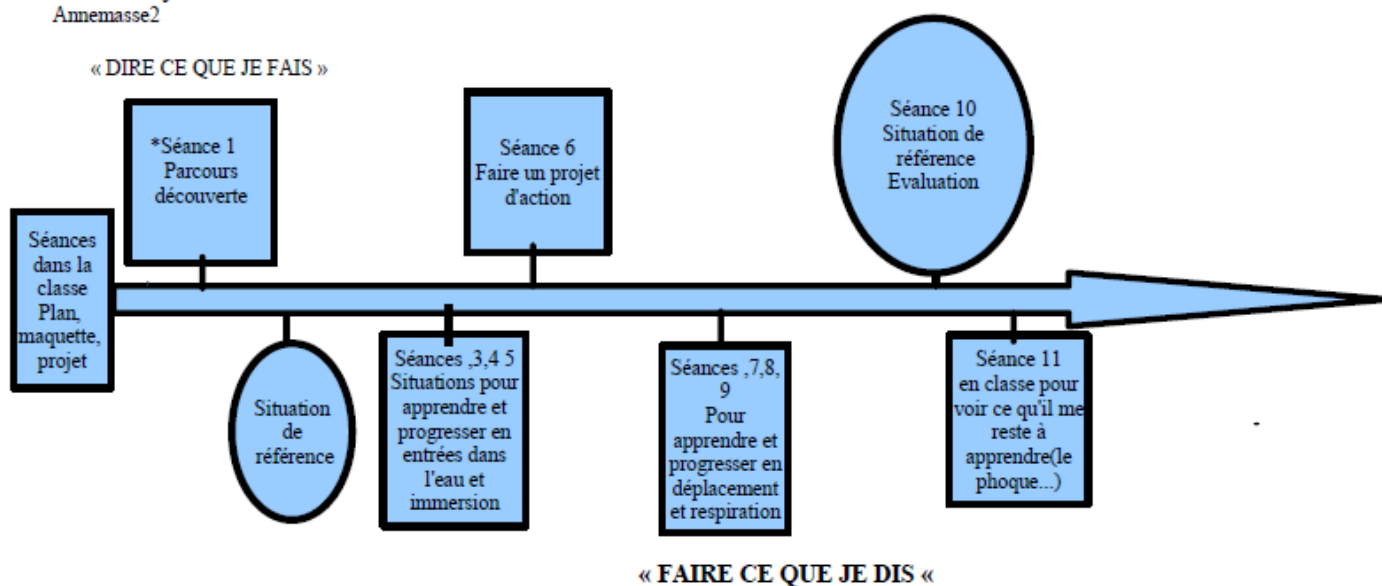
Annemasse2

« DIRE CE QUE JE FAIS »

Séances dans la classe Plan, maquette, projet

*Séance 1 Parcours découverte

Situation de référence

Séances ,3,4 5 Situations pour apprendre et progresser en entrées dans l'eau et immersion

Séance 6 Faire un projet d'action

Séances ,7,8, 9 Pour apprendre et progresser en déplacement et respiration

Séance 10 Situation de référence Evaluation

Séance 11 en classe pour voir ce qu'il me reste à apprendre(le phoque...)

« FAIRE CE QUE JE DIS «